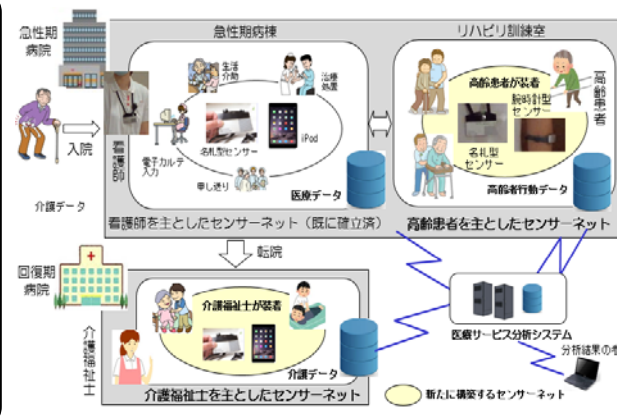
急性期病院

急性期病棟

リハビリ訓練室

入院

看護師

生活介助

治療処置

電子カルテ入力

名札型センサー

iPod

申し送り

医療データ

介護データ

看護師を主としたセンサーネット（既に確立済）

高齢患者が装着

腕時計型センサー

名札型センサー

高齢患者

高齢者行動データ

高齢患者を主としたセンサーネット

転院

回復期病院

介護福祉士

介護福祉士が装着

介護データ

介護福祉士を主としたセンサーネット

医療サービス分析システム

分析結果の

新たに構築するセンサーネット